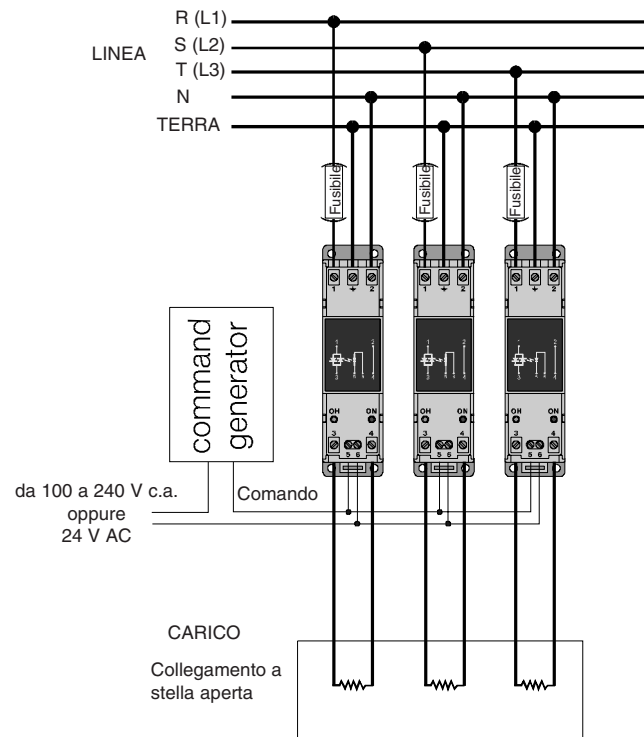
LINEA

R (L1)
S (L2)
T (L3)
N
TERRA

Fusibile
Fusibile
Fusibile

1 ⏚ 2
OH ON
3 5 6 4

1 ⏚ 2
OH ON
3 5 6 4

1 ⏚ 2
OH ON
3 5 6 4

command generator

da 100 a 240 V c.a.
oppure
24 V AC

Comando

CARICO

Collegamento a stella aperta